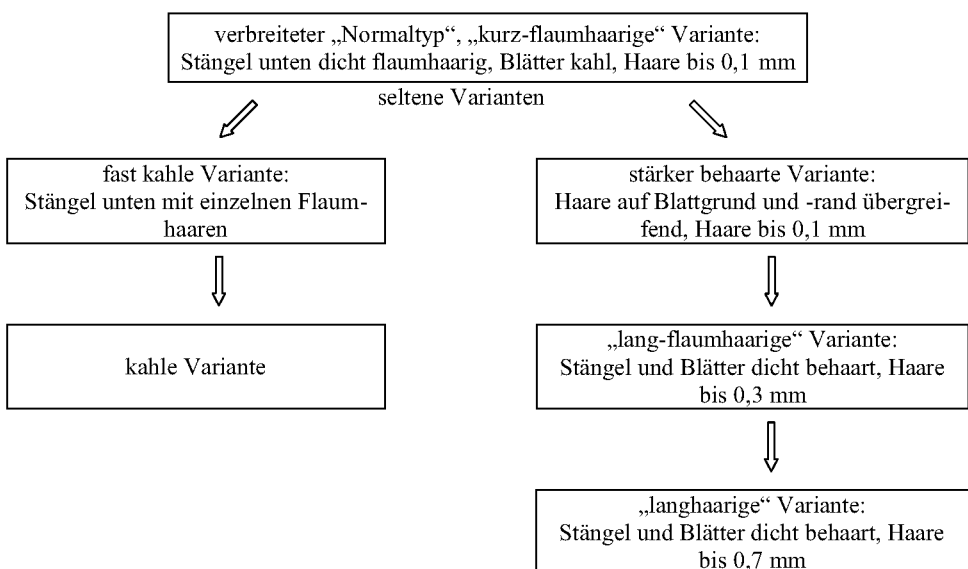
verbreiteter „Normaltyp", „kurz-flaumhaarige" Variante:
Stängel unten dicht flaumhaarig, Blätter kahl, Haare bis 0,1 mm

seltene Varianten

fast kahle Variante:
Stängel unten mit einzelnen Flaumhaaren

kahle Variante

stärker behaarte Variante:
Haare auf Blattgrund und -rand übergreifend, Haare bis 0,1 mm

„lang-flaumhaarige" Variante:
Stängel und Blätter dicht behaart, Haare bis 0,3 mm

„langhaarige" Variante:
Stängel und Blätter dicht behaart, Haare bis 0,7 mm